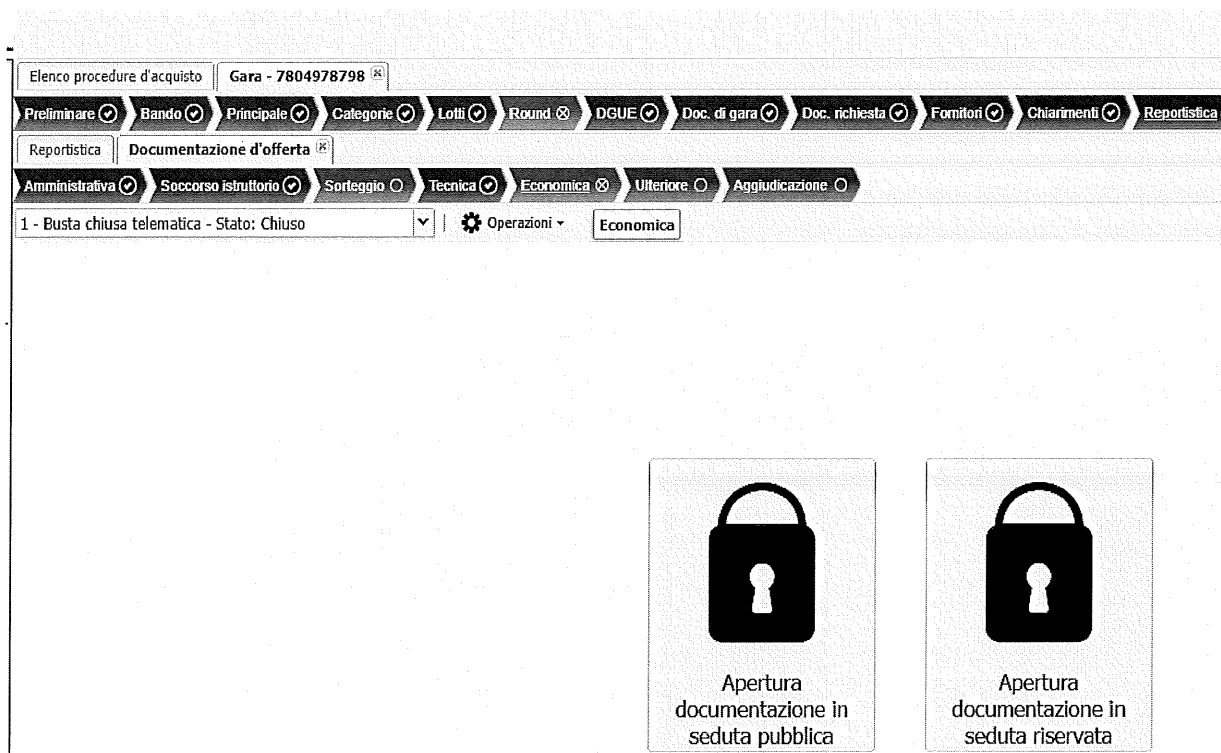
Elenco procedure d'acquisto | Gara - 7804978798

Preliminare Bando Principale Categorie Lotti Round DGUE Doc. di gara Doc. richiesta Fornitori Chiarimenti Reportistica

Reportistica | Documentazione d'offerta

Amministrativa Soccorso istruttorio Sorteggio Tecnica Economica Ulteriore Aggiudicazione

1 - Busta chiusa telematica - Stato: Chiuso

Operazioni

Economica

Apertura documentazione in seduta pubblica

Apertura documentazione in seduta riservata